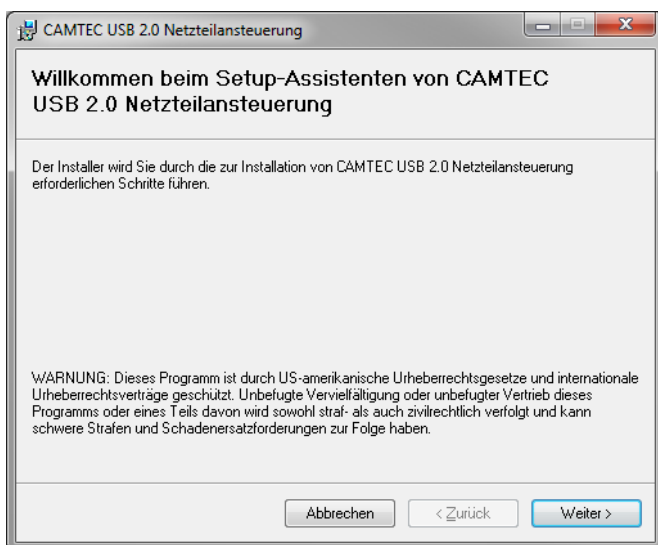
CAMTEC USB 2.0 Netzteilansteuerung

Willkommen beim Setup-Assistenten von CAMTEC USB 2.0 Netzteilansteuerung

Der Installer wird Sie durch die zur Installation von CAMTEC USB 2.0 Netzteilansteuerung erforderlichen Schritte führen.

WARNUNG: Dieses Programm ist durch US-amerikanische Urheberrechtsgesetze und internationale Urheberrechtsverträge geschützt. Unbefugte Vervielfältigung oder unbefugter Vertrieb dieses Programms oder eines Teils davon wird sowohl straf- als auch zivilrechtlich verfolgt und kann schwere Strafen und Schadenersatzforderungen zur Folge haben.

Abbrechen

< Zurück

Weiter >